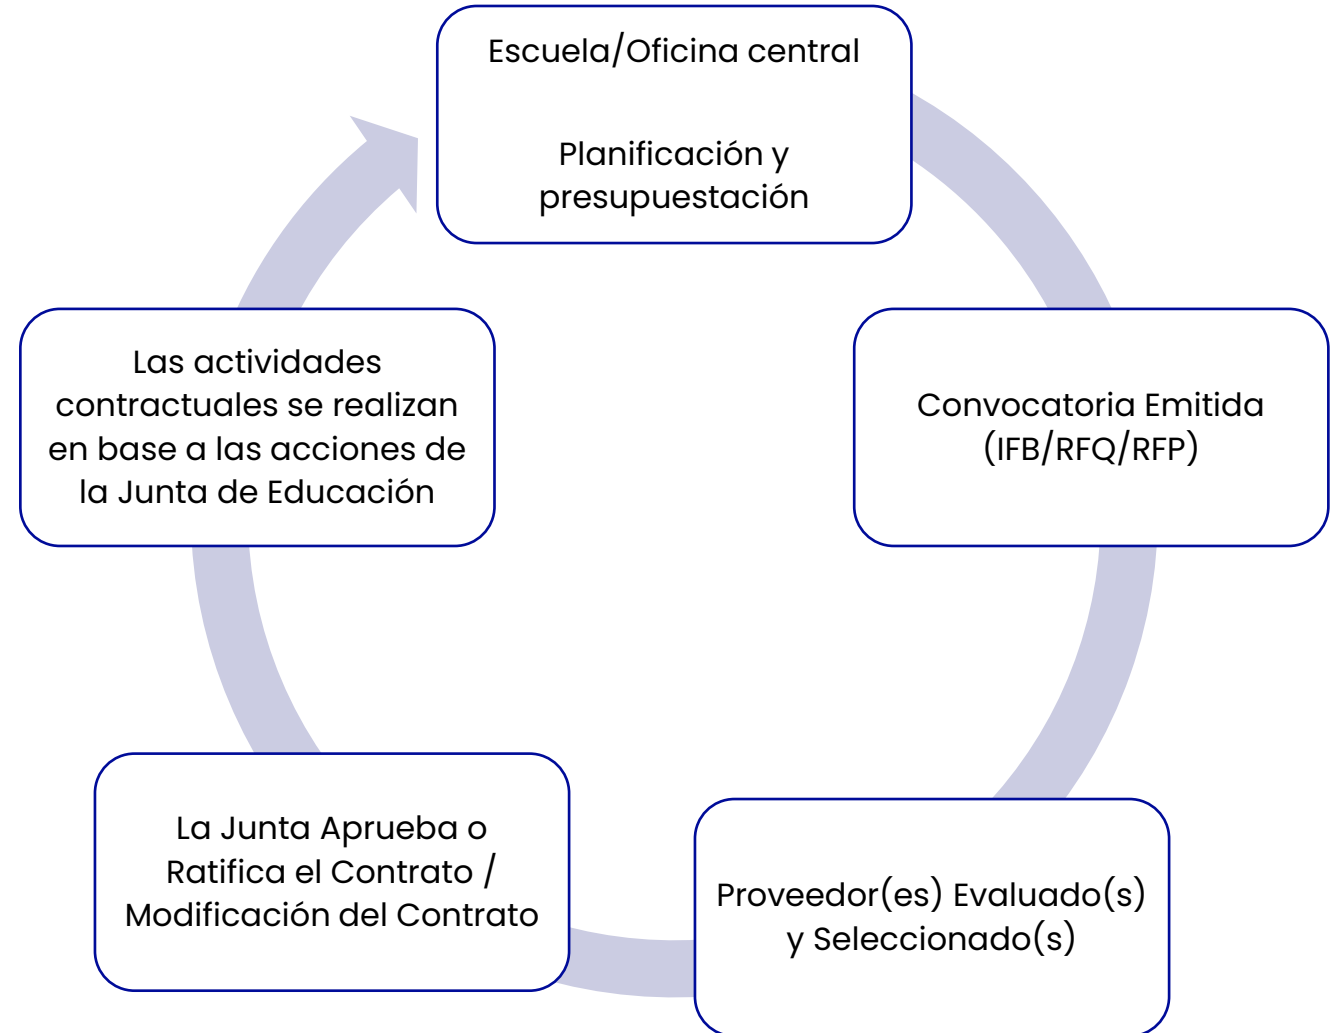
Escuela/Oficina central

Planificación y presupuestación

Convocatoria Emitida (IFB/RFQ/RFP)

Proveedor(es) Evaluado(s) y Seleccionado(s)

La Junta Aprueba o Ratifica el Contrato / Modificación del Contrato

Las actividades contractuales se realizan en base a las acciones de la Junta de Educación